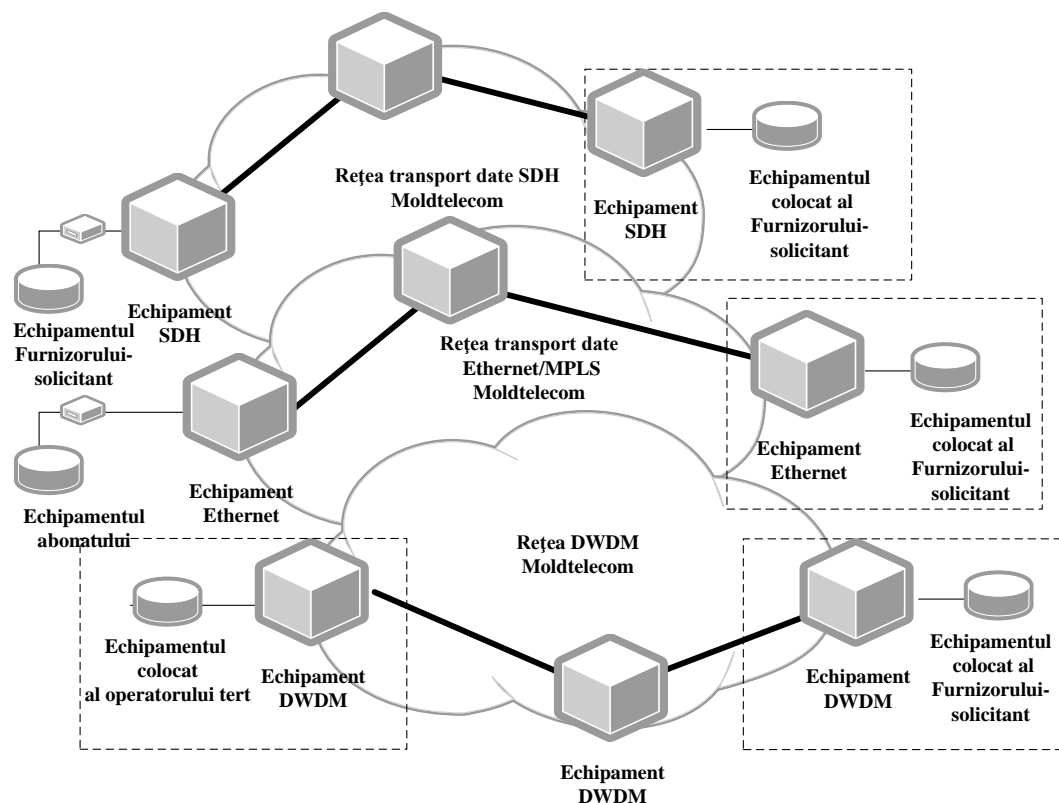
Rețea transport date SDH Moldtelecom

Echipament SDH

Echipamentul colocat al Furnizorului-solicitant

Echipament SDH

Echipamentul Furnizorului-solicitant

Rețea transport date Ethernet/MPLS Moldtelecom

Echipament Ethernet

Echipamentul colocat al Furnizorului-solicitant

Echipament Ethernet

Echipamentul abonatului

Rețea DWDM Moldtelecom

Echipamentul colocat al operatorului tert

Echipament DWDM

Echipament DWDM

Echipamentul colocat al Furnizorului-solicitant

Echipament DWDM